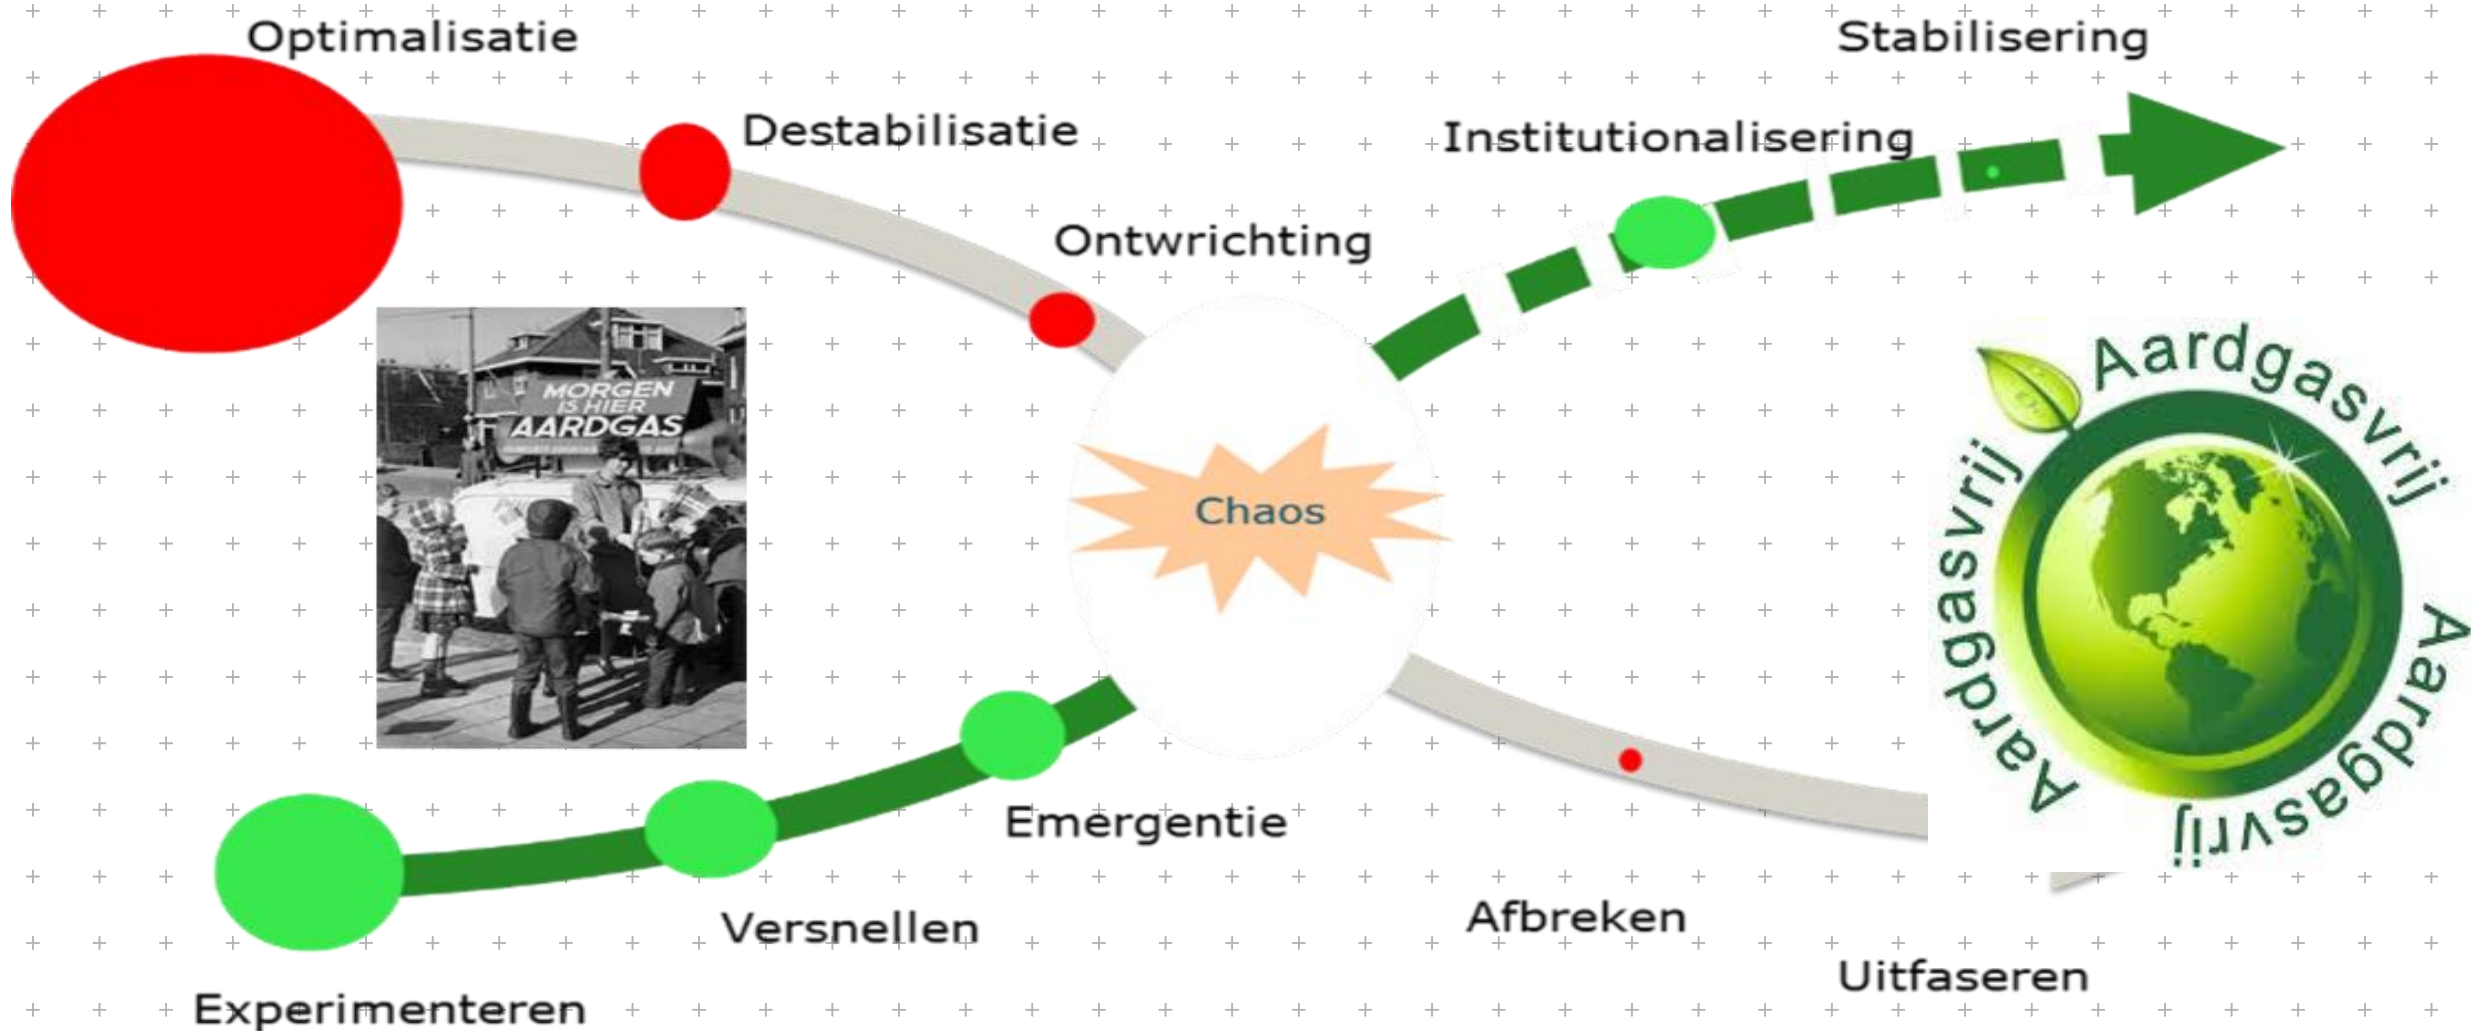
Optimalisatie

Destabilisatie

Ontwrichting

MORGEN IS HIER AARDGAS

Chaos

Stabilisering

Institutionalisering

Aardgasvrij

Aardgasvrij

Aardgasvrij

Emergentie

Versnellen

Experimenteren

Afbreken

Uitfaseren